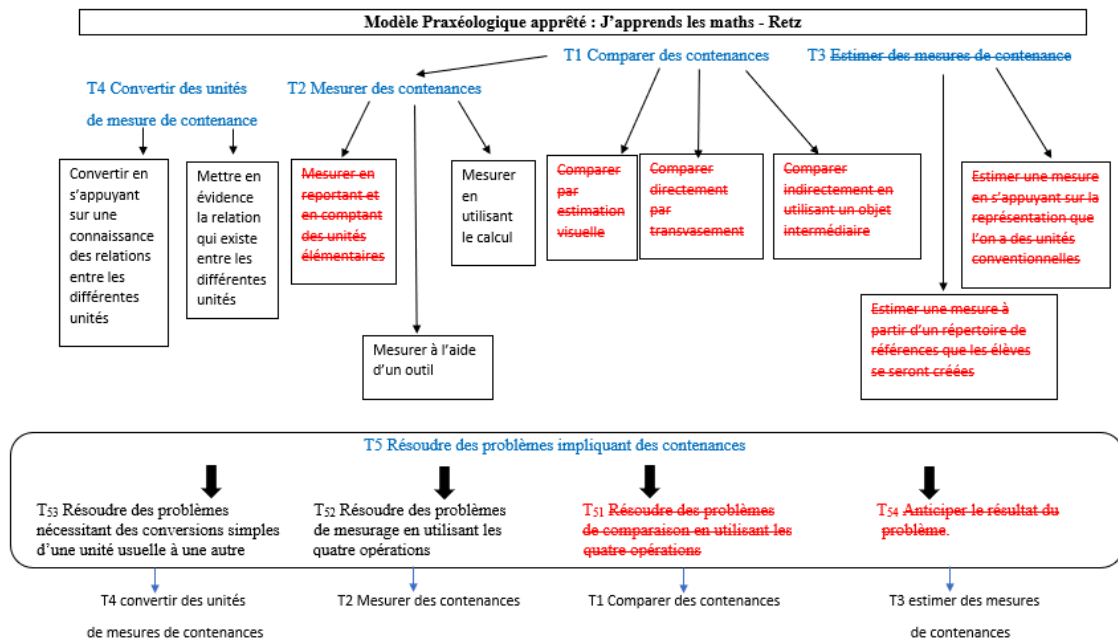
Modèle Praxéologique apprêté : J'apprends les maths - Retz

T1 Comparer des contenances

T3 Estimer des mesures de contenance

T4 Convertir des unités de mesure de contenance

T2 Mesurer des contenances

Convertir en s'appuyant sur une connaissance des relations entre les différentes unités

Mettre en évidence la relation qui existe entre les différentes unités

Mesurer en reportant et en comptant des unités élémentaires

Mesurer en utilisant le calcul

Mesurer à l'aide d'un outil

Comparer par estimation visuelle

Comparer directement par transvasement

Comparer indirectement en utilisant un objet intermédiaire

Estimer une mesure en s'appuyant sur la représentation que l'on a des unités conventionnelles

Estimer une mesure à partir d'un répertoire de références que les élèves se seront créées

T5 Résoudre des problèmes impliquant des contenances

$T_{53}$ Résoudre des problèmes nécessitant des conversions simples d'une unité usuelle à une autre

$T_{52}$ Résoudre des problèmes de mesurage en utilisant les quatre opérations

$T_{51}$ Résoudre des problèmes de comparaison en utilisant les quatre opérations

$T_{54}$ Anticiper le résultat du problème.

T4 convertir des unités de mesures de contenances

T2 Mesurer des contenances

T1 Comparer des contenances

T3 estimer des mesures de contenances